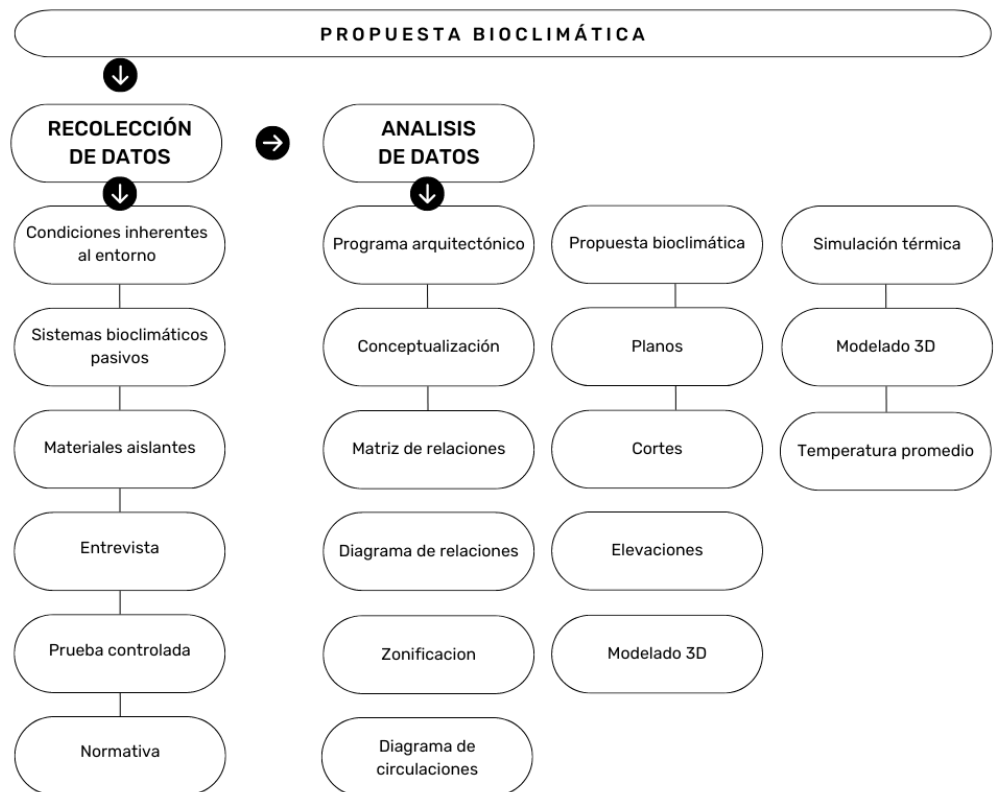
PROPUESTA BIOCLIMÁTICA

RECOLECCIÓN DE DATOS

ANALISIS DE DATOS

Condiciones inherentes al entorno

Sistemas bioclimáticos pasivos

Materiales aislantes

Entrevista

Prueba controlada

Normativa

Programa arquitectónico

Conceptualización

Matriz de relaciones

Diagrama de relaciones

Zonificacion

Diagrama de circulaciones

Propuesta bioclimática

Planos

Cortes

Elevaciones

Modelado 3D

Simulación térmica

Modelado 3D

Temperatura promedio